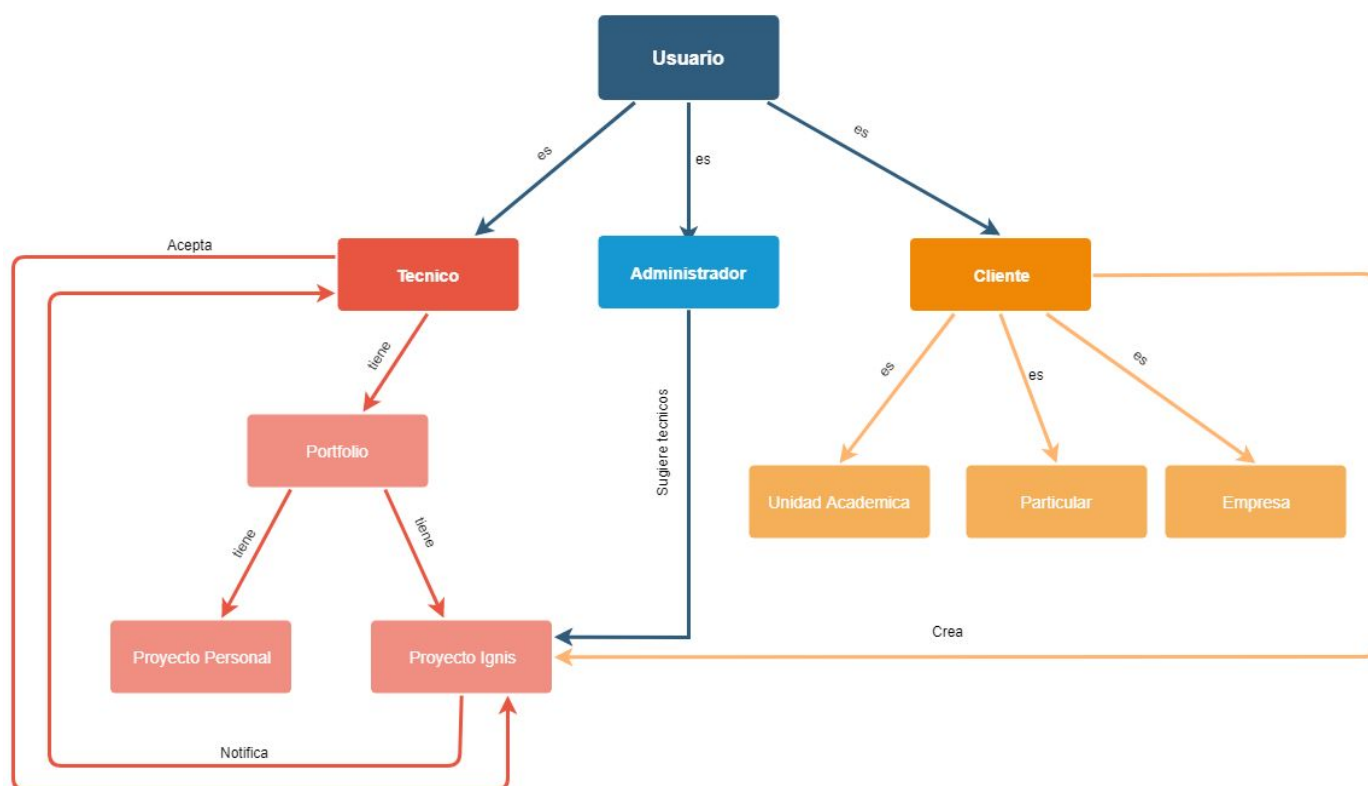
Usuario

es
es
es

Acepta

Tecnico

Administrador

Cliente

tiene

Sugiere tecnicos

es
es
es

Portfolio

Unidad Academica

Particular

Empresa

tiene
tiene

Crea

Proyecto Personal

Proyecto Ignis

Notifica